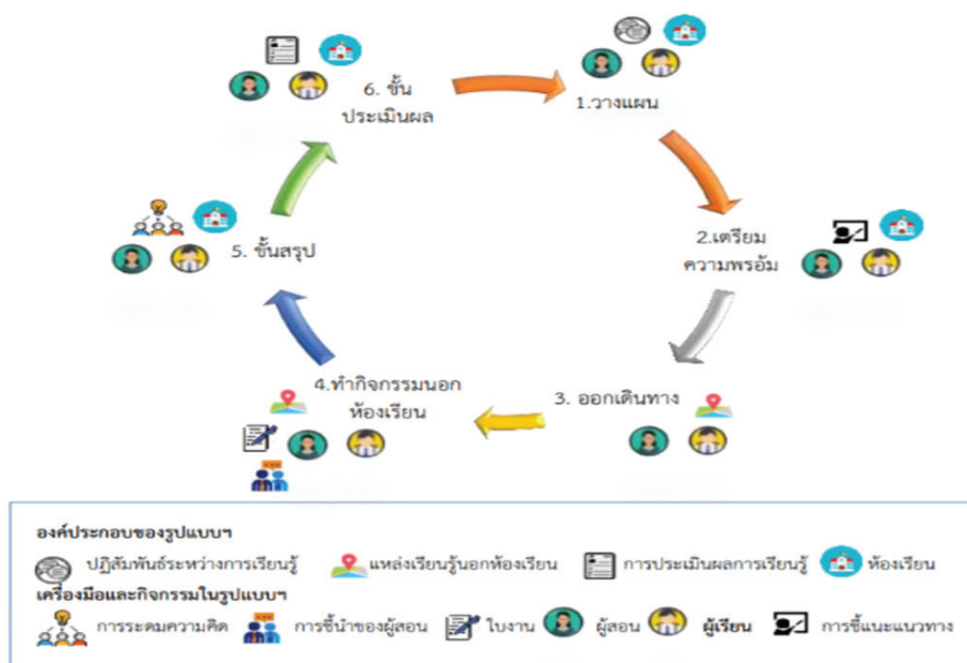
6. ขั้นประเมินผล

1.วางแผน

2.เตรียมความพร้อม

3. ออกเดินทาง

4.ทำกิจกรรมนอกห้องเรียน

5. ขั้นสรุป

องค์ประกอบของรูปแบบฯ

ปฏิสัมพันธ์ระหว่างการเรียนรู้ แหล่งเรียนรู้นอกห้องเรียน การประเมินผลการเรียนรู้ ห้องเรียน

เครื่องมือและกิจกรรมในรูปแบบฯ

การระดมความคิด การชี้นำของผู้สอน ใบงาน ผู้สอน ผู้เรียน การชี้แนะแนวทาง